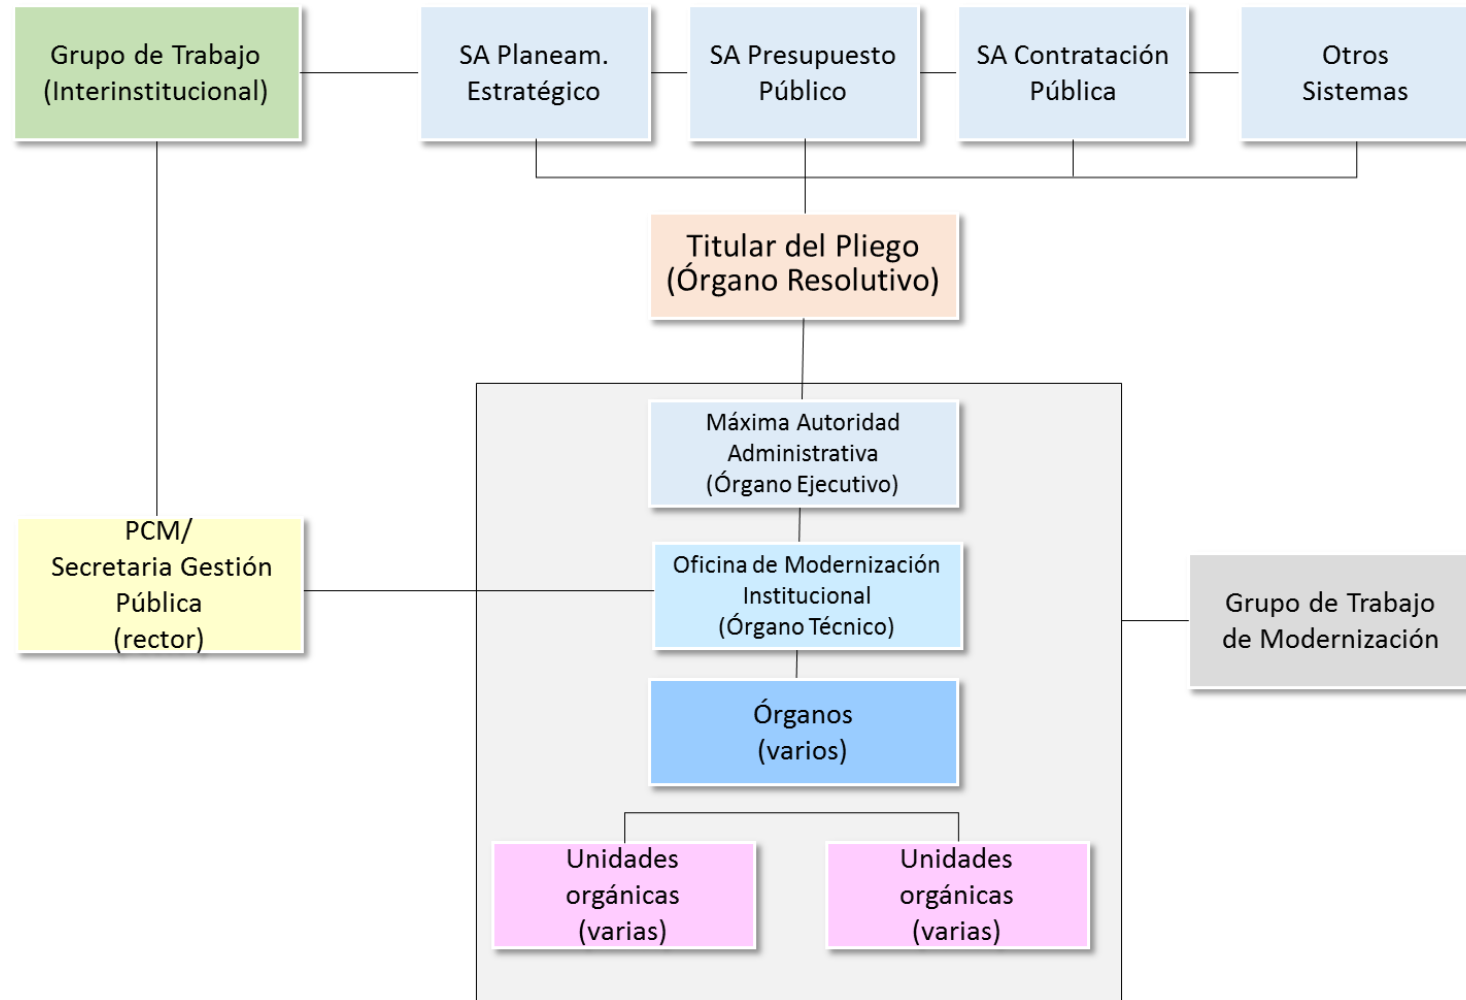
Grupo de Trabajo (Interinstitucional)

SA Planeam. Estratégico

SA Presupuesto Público

SA Contratación Pública

Otros Sistemas

Titular del Pliego (Órgano Resolutivo)

Máxima Autoridad Administrativa (Órgano Ejecutivo)

PCM/ Secretaria Gestión Pública (rector)

Oficina de Modernización Institucional (Órgano Técnico)

Grupo de Trabajo de Modernización

Órganos (varios)

Unidades orgánicas (varias)

Unidades orgánicas (varias)